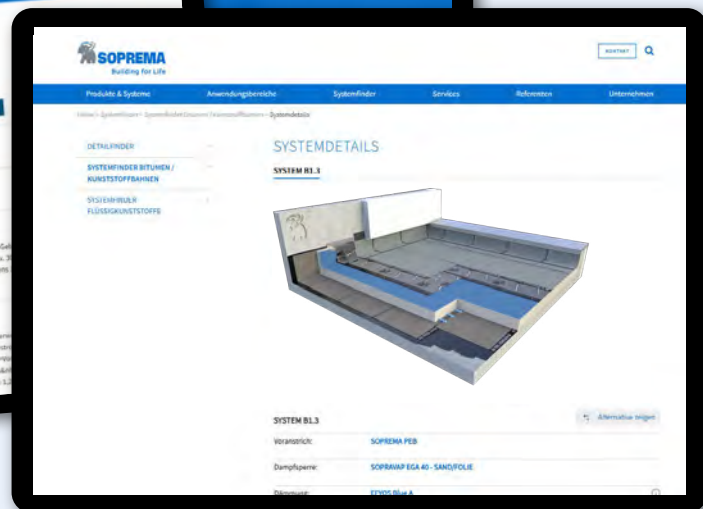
SOPREMA
Building for Life

KONTAKT

Produkte & Systeme | Anwendungsbereiche | Systemfinder | Services | Referenzen | Unternehmen

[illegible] > Systemdetails

DETAILFINDER

SYSTEMFINDER BITUMEN / KUNSTSTOFFBAHNEN

SYSTEMFINDER FLÜSSIGKUNSTSTOFFE

SYSTEMDETAILS

SYSTEM B1.3

SYSTEM B1.3

Alternative zeigen

| | |
|---|---|
| Voranstrich: | SOPREMA PEB |
| Dampfsperre: | SOPRAVAP EGA 40 - SAND/FOLIE |
| Dämmung: | EFYOS Blue A |